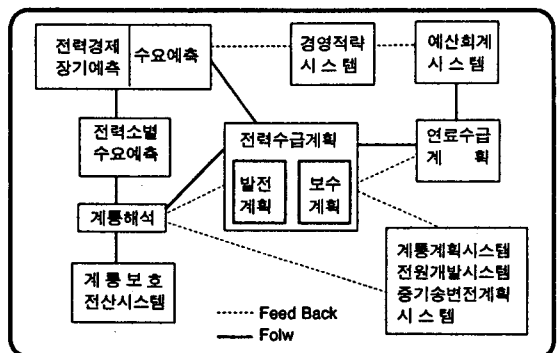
전력경제 장기예측

수요예측

경영적략 시스템

예산회계 시스템

전력소별 수요예측

전력수급계획

발전 계획

보수 계획

연료수급 계획

계통해석

계통보호 전산시스템

계통계획시스템 전원개발시스템 중기송변전계획 시스템

Feed Back

Folw